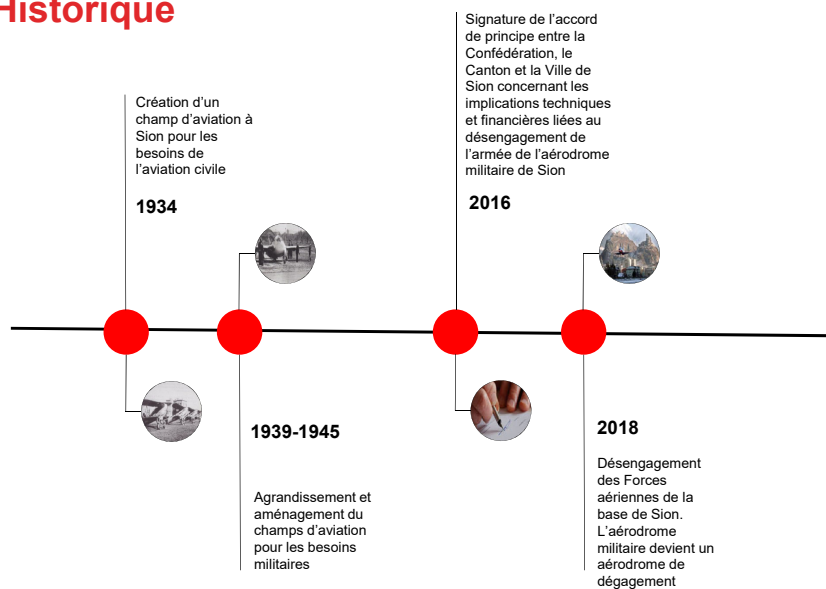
Historique

Création d'un champ d'aviation à Sion pour les besoins de l'aviation civile

1934

1939-1945

Agrandissement et aménagement du champs d'aviation pour les besoins militaires

Signature de l'accord de principe entre la Confédération, le Canton et la Ville de Sion concernant les implications techniques et financières liées au désengagement de l'armée de l'aérodrome militaire de Sion

2016

2018

Désengagement des Forces aériennes de la base de Sion. L'aérodrome militaire devient un aérodrome de dégagement